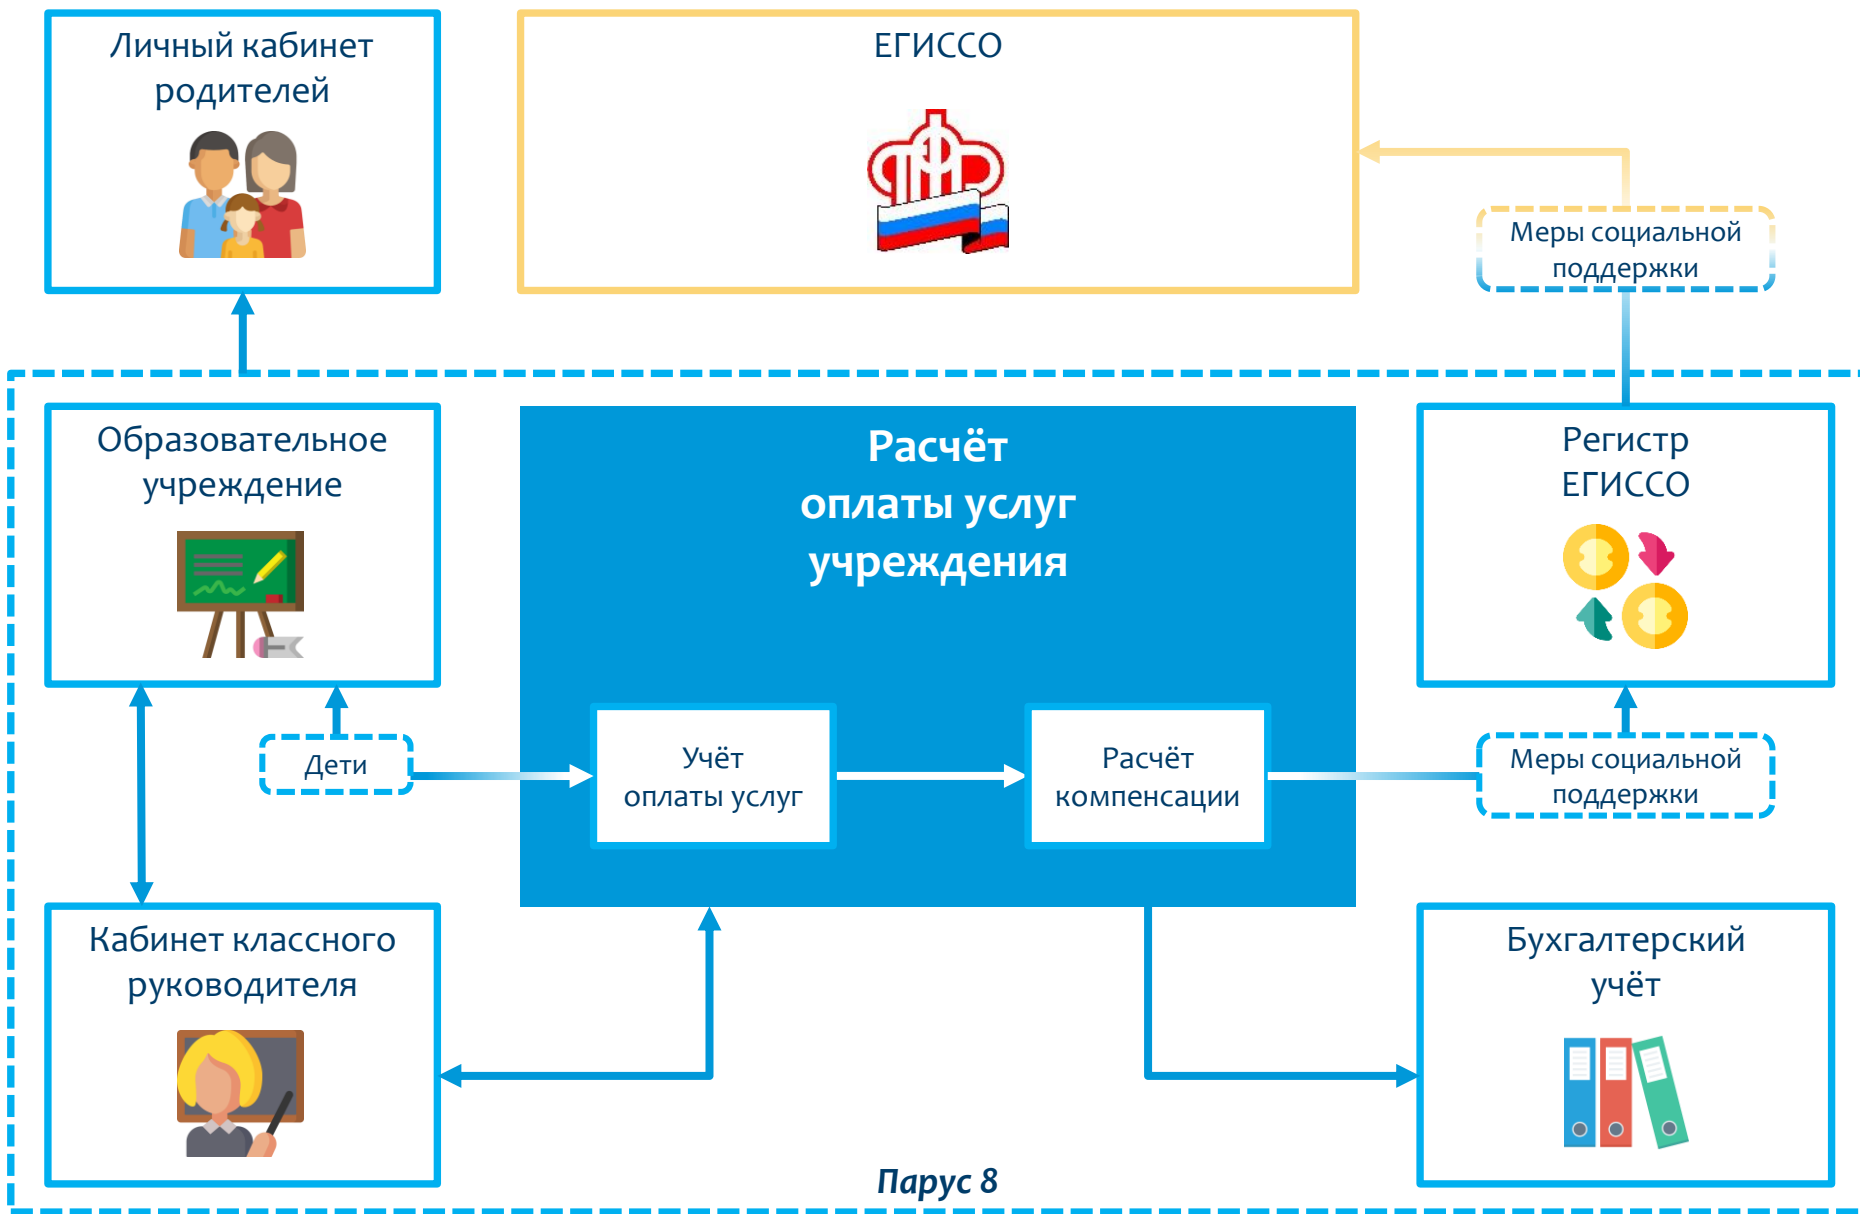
Личный кабинет родителей

ЕГИССО

Меры социальной поддержки

Образовательное учреждение

Расчёт оплаты услуг учреждения

Регистр ЕГИССО

Дети

Учёт оплаты услуг

Расчёт компенсации

Меры социальной поддержки

Кабинет классного руководителя

Бухгалтерский учёт

Парус 8